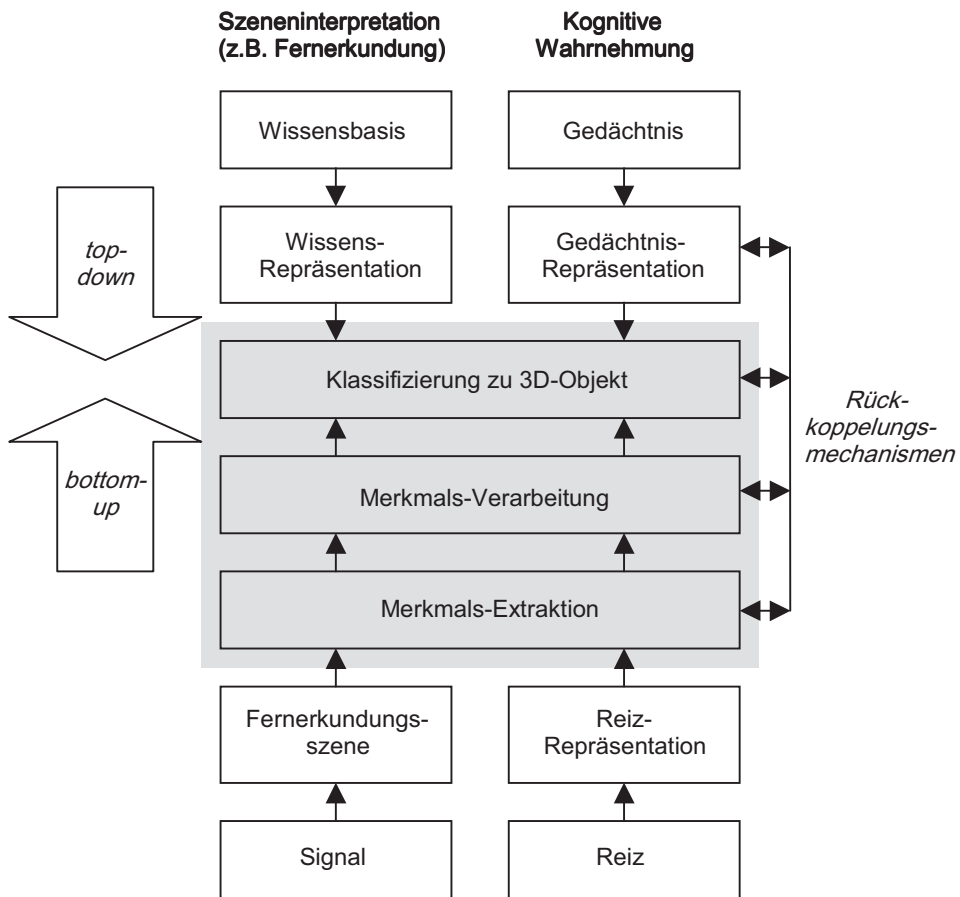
Szeneninterpretation (z.B. Fernerkundung)

Kognitive Wahrnehmung

Wissensbasis

Gedächtnis

top-down

Wissens-Repräsentation

Gedächtnis-Repräsentation

Klassifizierung zu 3D-Objekt

Rück-koppelungs-mechanismen

bottom-up

Merkmals-Verarbeitung

Merkmals-Extraktion

Fernerkundungs-szene

Reiz-Repräsentation

Signal

Reiz